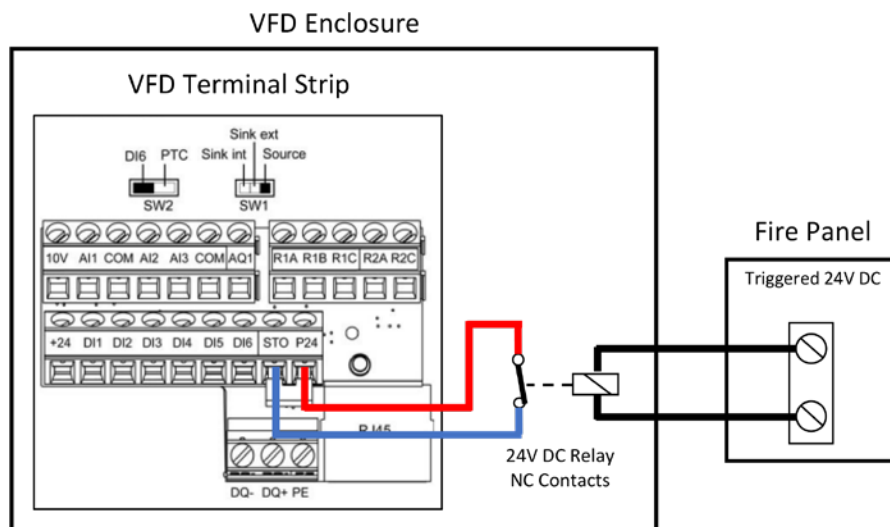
VFD Enclosure

VFD Terminal Strip

Sink ext
DI6 PTC Sink int Source
SW2 SW1

10V AI1 COM AI2 AI3 COM AQ1 R1A R1B R1C R2A R2C

+24 DI1 DI2 DI3 DI4 DI5 DI6 STO P24

RJ45

DQ- DQ+ PE

24V DC Relay
NC Contacts

Fire Panel

Triggered 24V DC